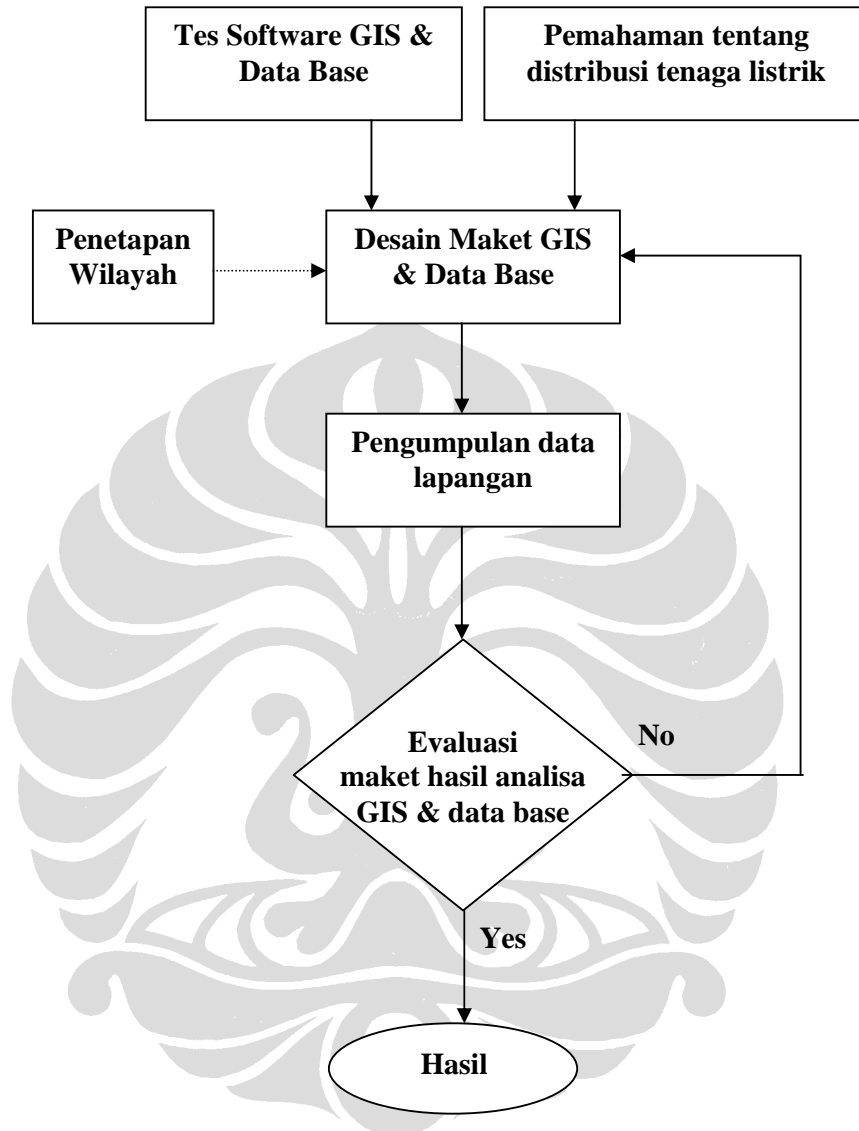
Tes Software GIS & Data Base

Pemahaman tentang distribusi tenaga listrik

Penetapan Wilayah

Desain Maket GIS & Data Base

Pengumpulan data lapangan

Evaluasi maket hasil analisa GIS & data base

No

Yes

Hasil